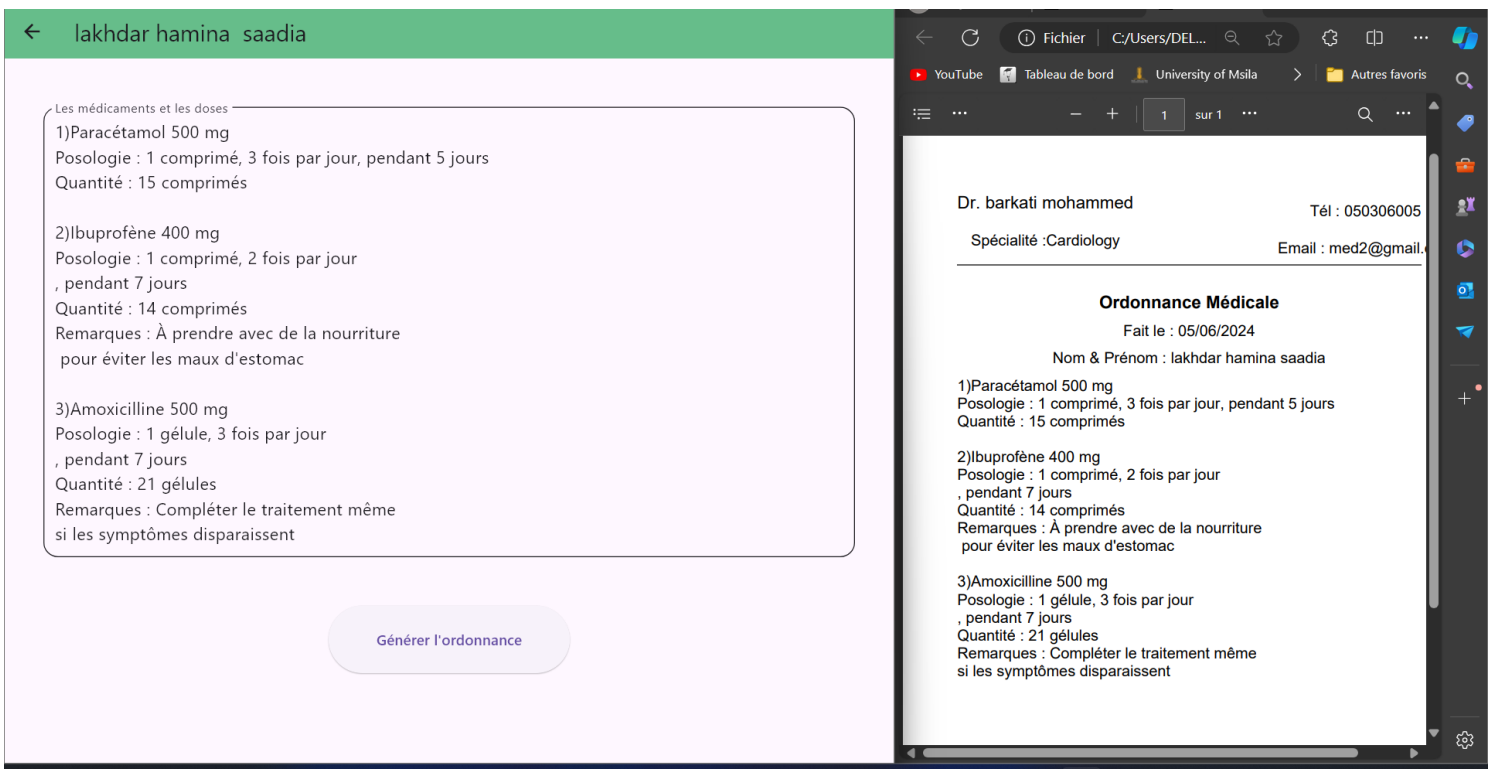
lakhdar hamina saadia

Les médicaments et les doses
1)Paracétamol 500 mg
Posologie : 1 comprimé, 3 fois par jour, pendant 5 jours
Quantité : 15 comprimés

2)Ibuprofène 400 mg
Posologie : 1 comprimé, 2 fois par jour
, pendant 7 jours
Quantité : 14 comprimés
Remarques : À prendre avec de la nourriture
pour éviter les maux d'estomac

3)Amoxicilline 500 mg
Posologie : 1 gélule, 3 fois par jour
, pendant 7 jours
Quantité : 21 gélules
Remarques : Compléter le traitement même
si les symptômes disparaissent

Générer l'ordonnance

Fichier C:/Users/DEL...

YouTube Tableau de bord University of Msila Autres favoris

1 sur 1

Dr. barkati mohammed
Tél : 050306005
Spécialité :Cardiology
Email : med2@gmail.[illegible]

Ordonnance Médicale
Fait le : 05/06/2024
Nom & Prénom : lakhdar hamina saadia

1)Paracétamol 500 mg
Posologie : 1 comprimé, 3 fois par jour, pendant 5 jours
Quantité : 15 comprimés

2)Ibuprofène 400 mg
Posologie : 1 comprimé, 2 fois par jour
, pendant 7 jours
Quantité : 14 comprimés
Remarques : À prendre avec de la nourriture
pour éviter les maux d'estomac

3)Amoxicilline 500 mg
Posologie : 1 gélule, 3 fois par jour
, pendant 7 jours
Quantité : 21 gélules
Remarques : Compléter le traitement même
si les symptômes disparaissent